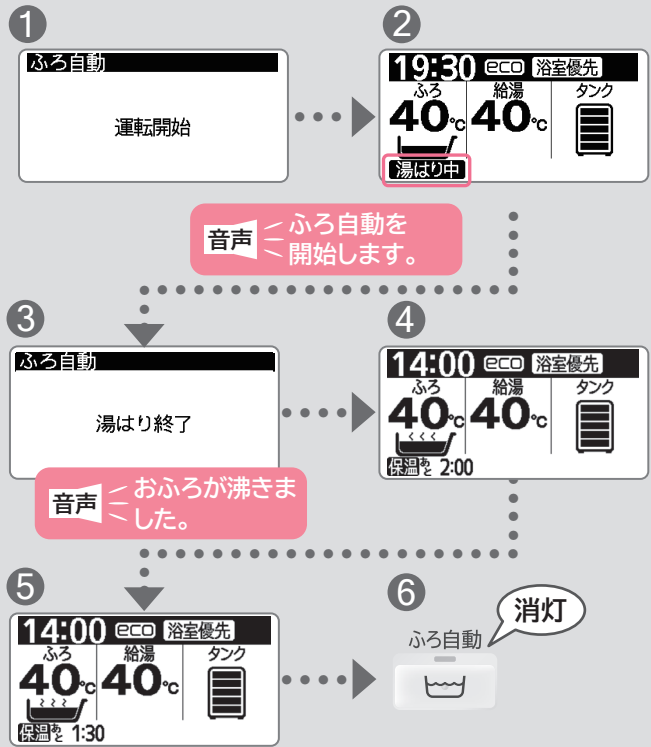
1

ふろ自動

運転開始

2

19:30 eco 浴室優先

ふろ 40℃ 給湯 40℃ タンク

湯はり中

音声 ふろ自動を開始します。

3

ふろ自動

湯はり終了

4

14:00 eco 浴室優先

ふろ 40℃ 給湯 40℃ タンク

保温あと 2:00

音声 おふろが沸きました。

5

14:00 eco 浴室優先

ふろ 40℃ 給湯 40℃ タンク

保温あと 1:30

6

ふろ自動

消灯